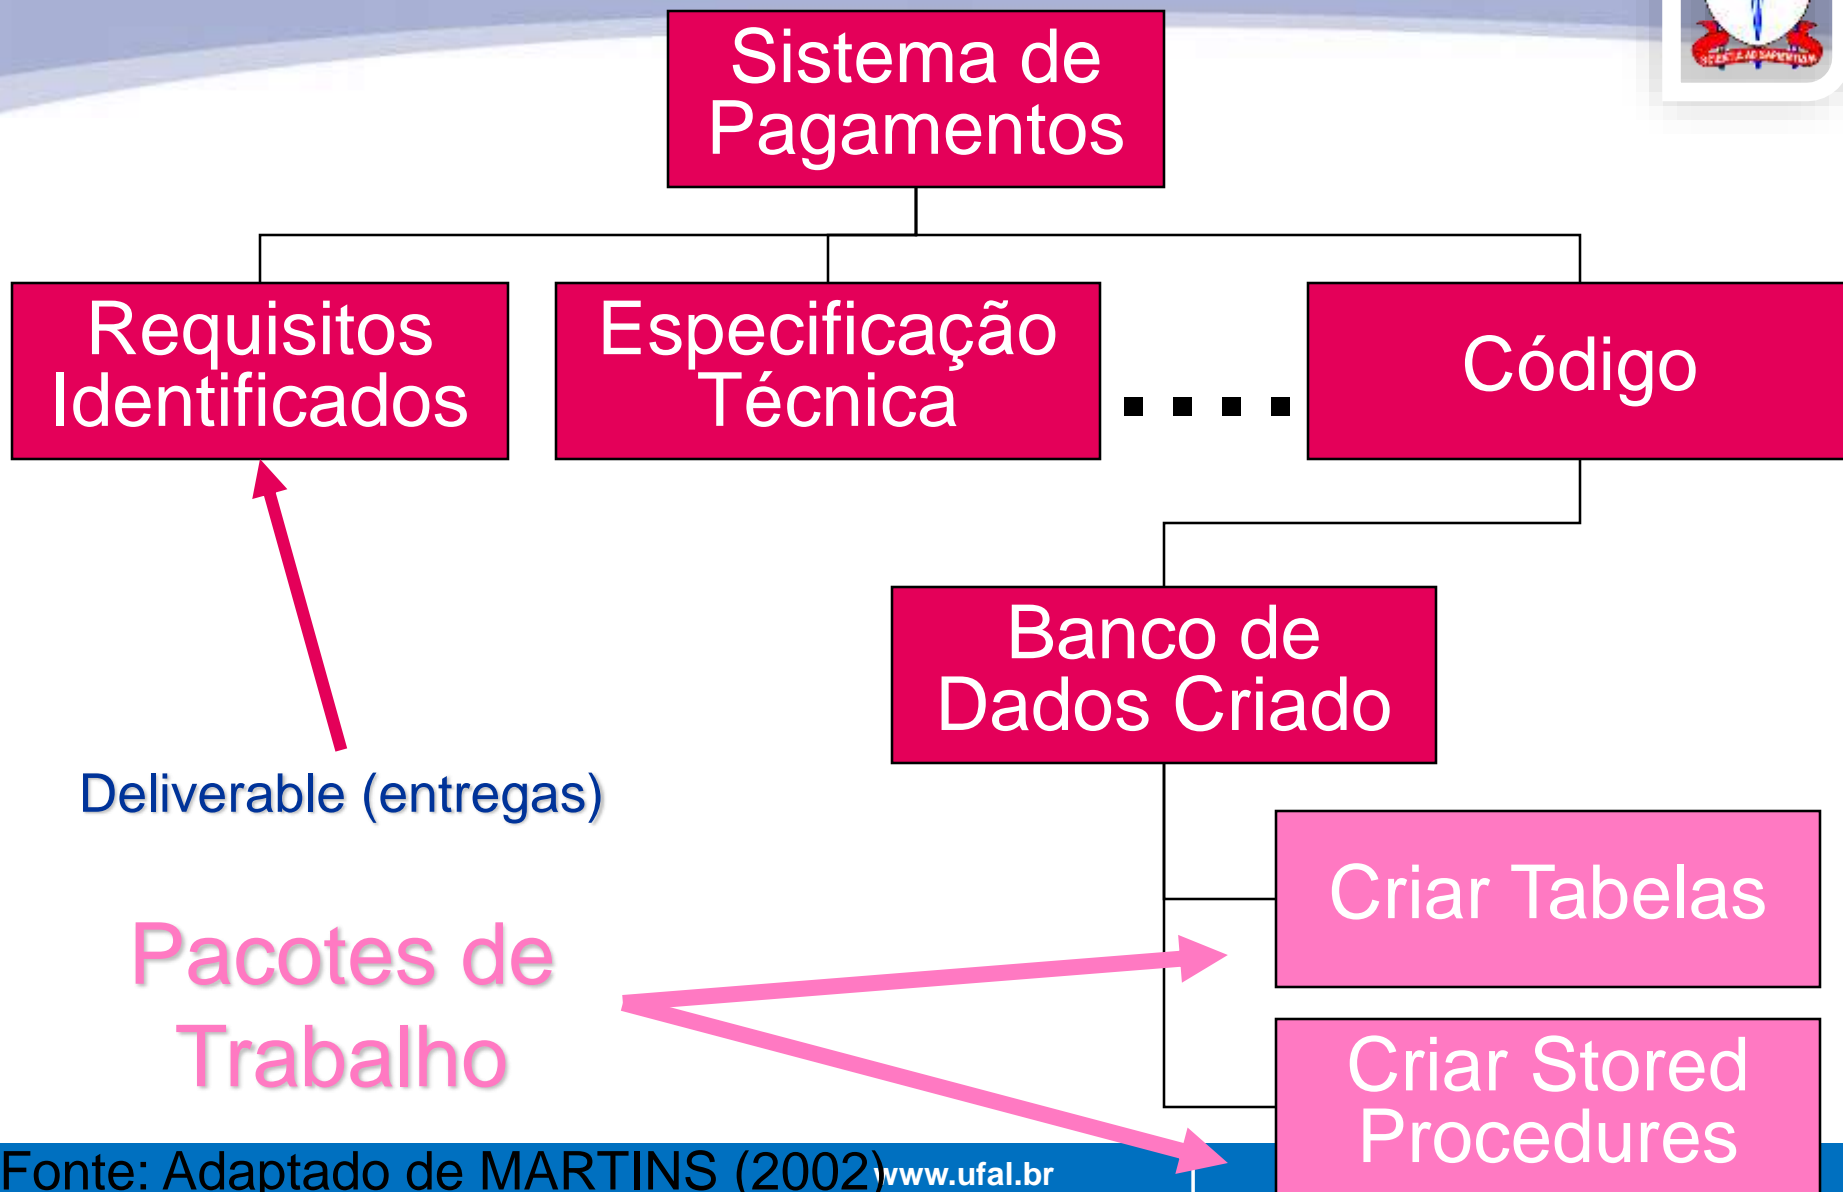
Sistema de Pagamentos

Requisitos Identificados

Especificação Técnica

....

Código

Banco de Dados Criado

Deliverable (entregas)

Criar Tabelas

Pacotes de Trabalho

Criar Stored Procedures

Fonte: Adaptado de MARTINS (2002)

www.ufal.br